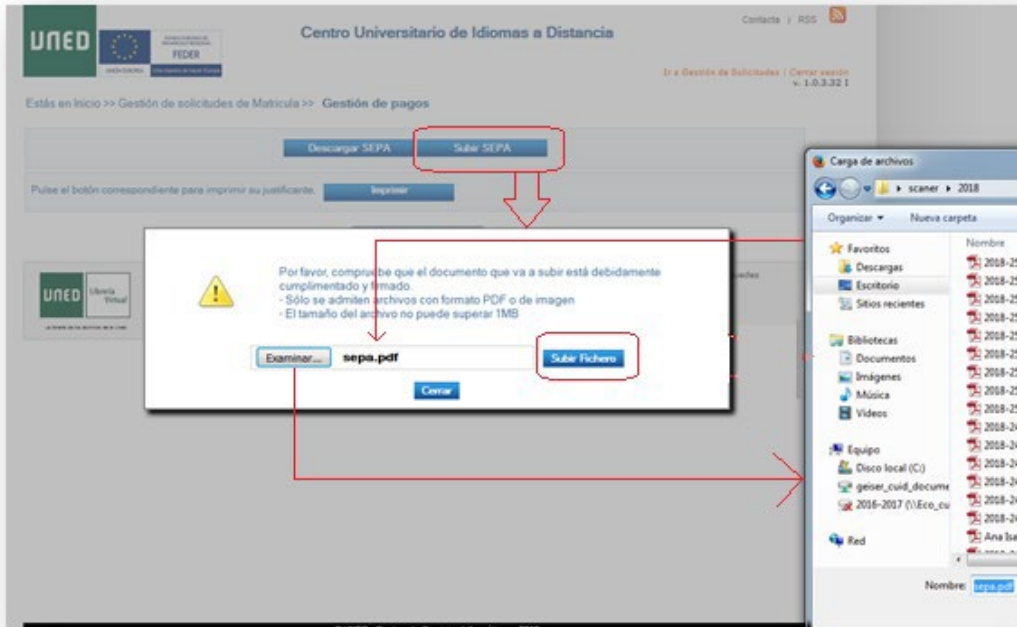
UNED FEDER

Centro Universitario de Idiomas a Distancia

Contacta | RSS

Ir a Gestión de Solicitudes | Cerrar sesión
v. 1.0.3.32 I

Estás en Inicio >> Gestión de solicitudes de Matrícula >> Gestión de pagos

Descargar SEPA Subir SEPA

Pulse el botón correspondiente para imprimir su justificante. Imprimir

UNED Librería Virtual

Por favor, compruebe que el documento que va a subir está debidamente cumplimentado y firmado.
- Sólo se admiten archivos con formato PDF o de imagen
- El tamaño del archivo no puede superar 1MB

Examinar... sepa.pdf Subir Fichero

Cerrar

Carga de archivos

▸ scaner ▸ 2018

Organizar ▾ Nueva carpeta

Favoritos
Descargas
Escritorio
Sitios recientes

Bibliotecas
Documentos
Imágenes
Música
Vídeos

Equipo
Disco local (C:)
geiser_cuid_docume
2016-2017 (\\Eco_cu

Red

Nombre
2018-2
2018-2
2018-2
2018-2
2018-2
2018-2
2018-2
2018-2
2018-2
2018-2
2018-2
2018-2
2018-2
2018-2
2018-2
Ana Isa

Nombre: sepa.pdf